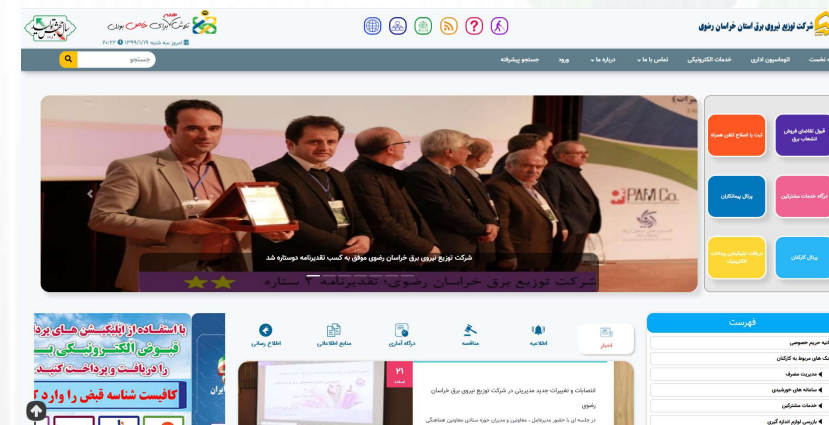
شرکت توزیع نیروی برق استان خراسان رضوی

امروز سه شنبه ۱۳۹۹/۱/۱۹

صفحه نخست | اتوماسیون اداری | خدمات الکترونیکی | تماس با ما | درباره ما | ورود | جستجو پیشرفته

جستجو

قبول تقاضای فروش انشعاب برق

ثبت یا اصلاح تلفن همراه

درگاه خدمات مشترکین

پرتال پیمانکاران

پرتال کارکنان

دریافت اپلیکیشن پرداخت الکترونیک

شرکت توزیع نیروی برق خراسان رضوی موفق به کسب تقدیرنامه دوستاره شد

شرکت توزیع برق خراسان رضوی، تقدیرنامه ۲ ستاره

فهرست

اخبار | اطلاعیه | مناقصه | درگاه آماری | منابع اطلاعاتی | اطلاع رسانی

انتصابات و تغییرات جدید مدیریتی در شرکت توزیع نیروی برق خراسان رضوی

۲۱

با استفاده از اپلیکیشن های پرداخت قبوض الکترونیکی برق را دریافت و پرداخت کنید. کافیست شناسه قبض را وارد

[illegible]